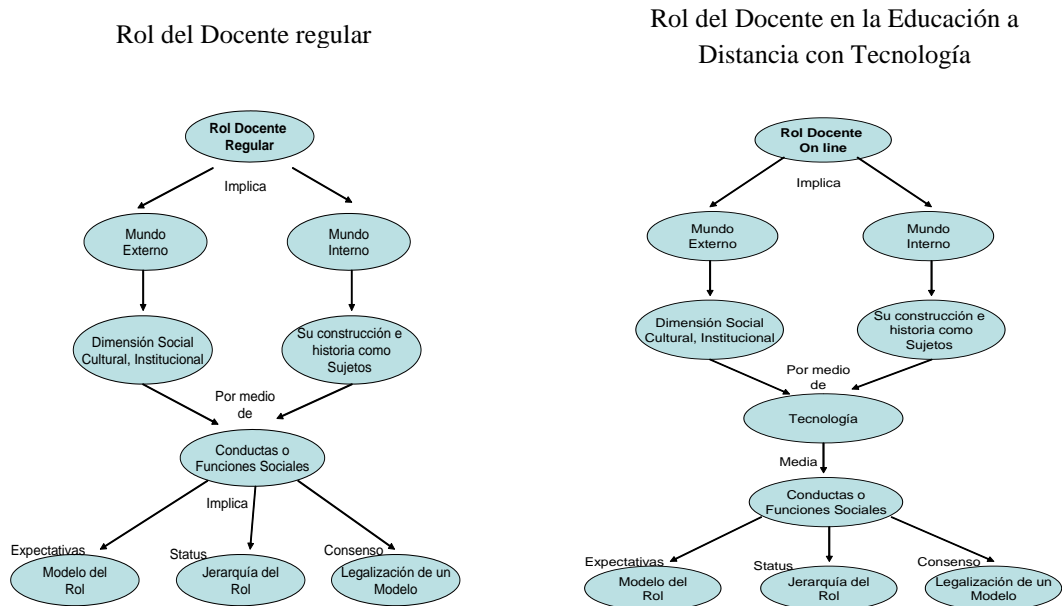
Rol del Docente regular

Rol Docente Regular

Implica

Mundo Externo

Mundo Interno

Dimensión Social Cultural, Institucional

Su construcción e historia como Sujetos

Por medio de

Conductas o Funciones Sociales

Implica

Expectativas

Modelo del Rol

Status

Jerarquía del Rol

Consenso

Legalización de un Modelo

Rol del Docente en la Educación a Distancia con Tecnología

Rol Docente On line

Implica

Mundo Externo

Mundo Interno

Dimensión Social Cultural, Institucional

Su construcción e historia como Sujetos

Por medio de

Tecnología

Media

Conductas o Funciones Sociales

Expectativas

Modelo del Rol

Status

Jerarquía del Rol

Consenso

Legalización de un Modelo